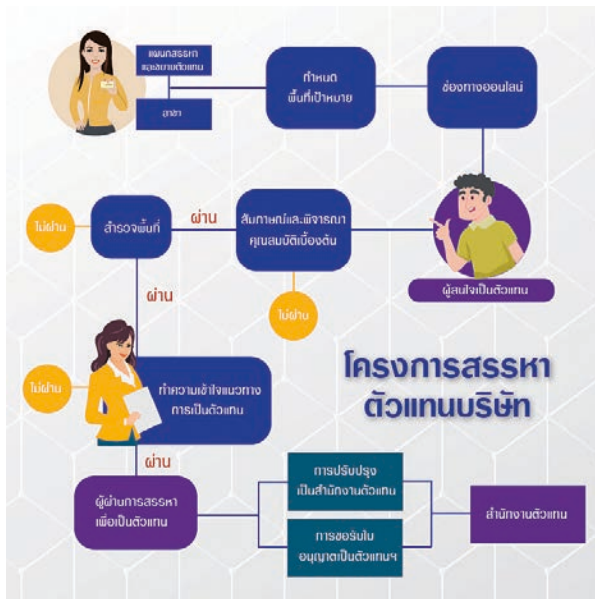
แผนกสรรหาและขยายตัวแทน

สาขา

กำหนดพื้นที่เป้าหมาย

ช่องทางออนไลน์

ไม่ผ่าน

สำรวจพื้นที่

ผ่าน

สัมภาษณ์และพิจารณาคุณสมบัติเบื้องต้น

ผู้สนใจเป็นตัวแทน

ไม่ผ่าน

ผ่าน

ไม่ผ่าน

ทำความเข้าใจแนวทางการเป็นตัวแทน

โครงการสรรหาตัวแทนบริษัท

ผ่าน

ผู้ผ่านการสรรหาเพื่อเป็นตัวแทน

การปรับปรุงเป็นสำนักงานตัวแทน

การขอรับใบอนุญาตเป็นตัวแทนฯ

สำนักงานตัวแทน